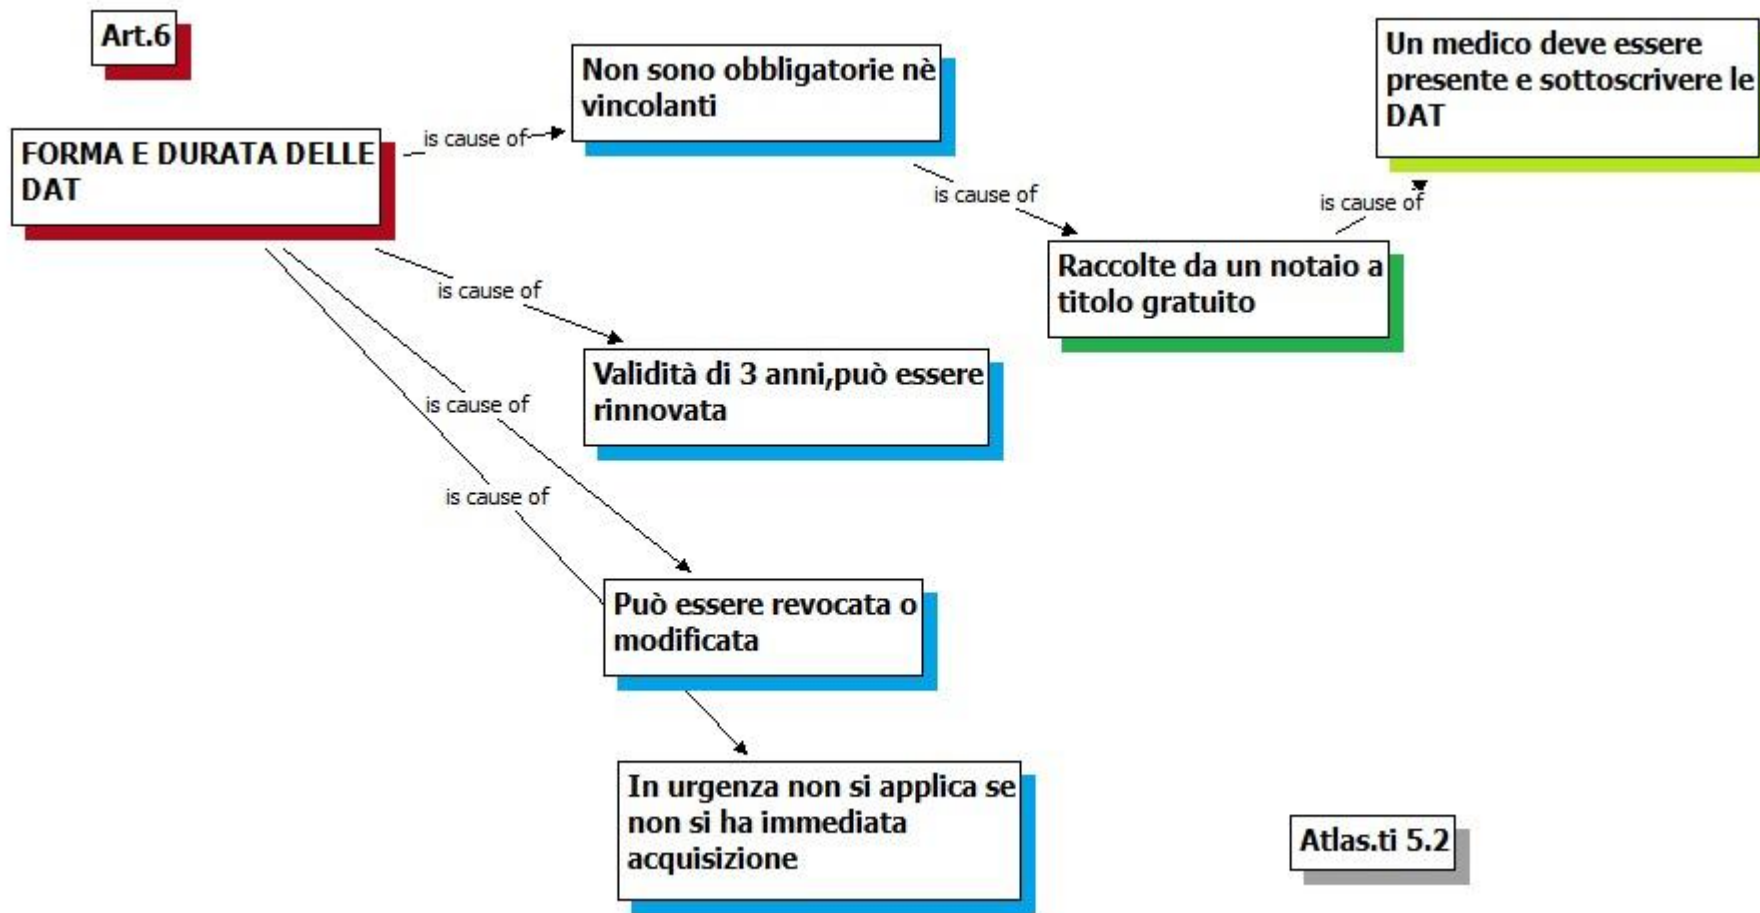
Art.6

FORMA E DURATA DELLE DAT

is cause of

Non sono obbligatorie nè vincolanti

is cause of

Raccolte da un notaio a titolo gratuito

is cause of

Un medico deve essere presente e sottoscrivere le DAT

is cause of

Validità di 3 anni,può essere rinnovata

is cause of

is cause of

Può essere revocata o modificata

In urgenza non si applica se non si ha immediata acquisizione

Atlas.ti 5.2